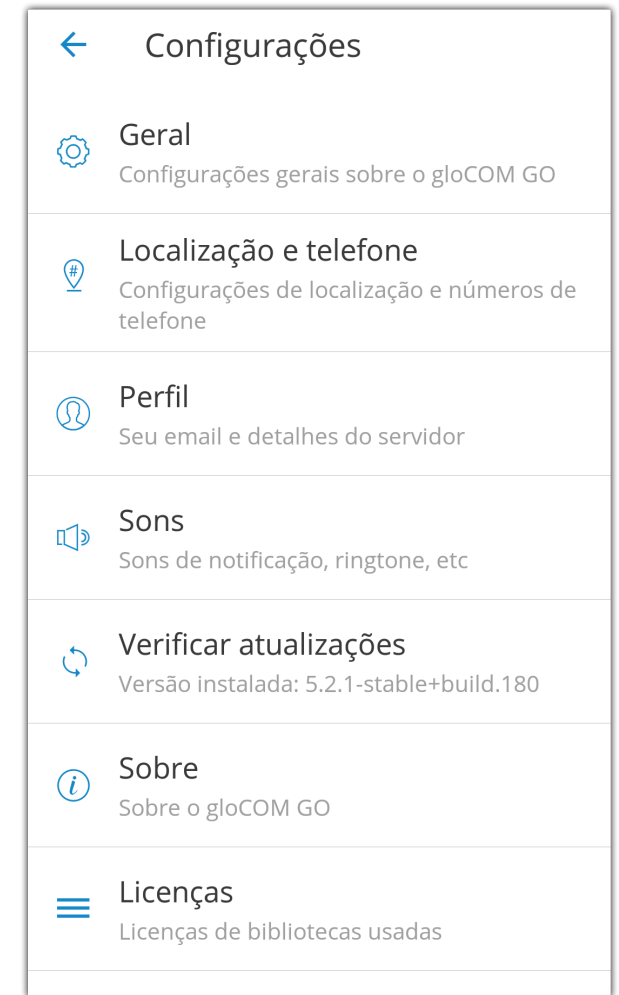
Configurações

Geral
Configurações gerais sobre o gloCOM GO

Localização e telefone
Configurações de localização e números de telefone

Perfil
Seu email e detalhes do servidor

Sons
Sons de notificação, ringtone, etc

Verificar atualizações
Versão instalada: 5.2.1-stable+build.180

Sobre
Sobre o gloCOM GO

Licenças
Licenças de bibliotecas usadas